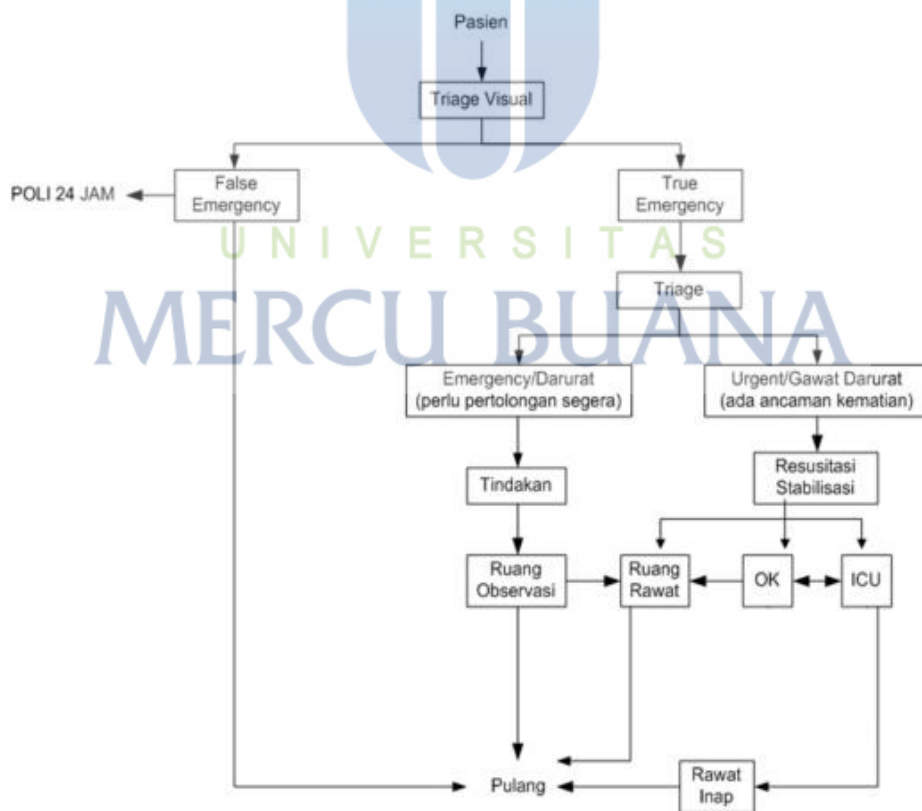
Pasien

Triage Visual

POLI 24 JAM

False Emergency

True Emergency

UNIVERSITAS

MERCU BUANA

Triage

Emergency/Darurat (perlu pertolongan segera)

Urgent/Gawat Darurat (ada ancaman kematian)

Tindakan

Resusitasi Stabilisasi

Ruang Observasi

Ruang Rawat

OK

ICU

Pulang

Rawat Inap